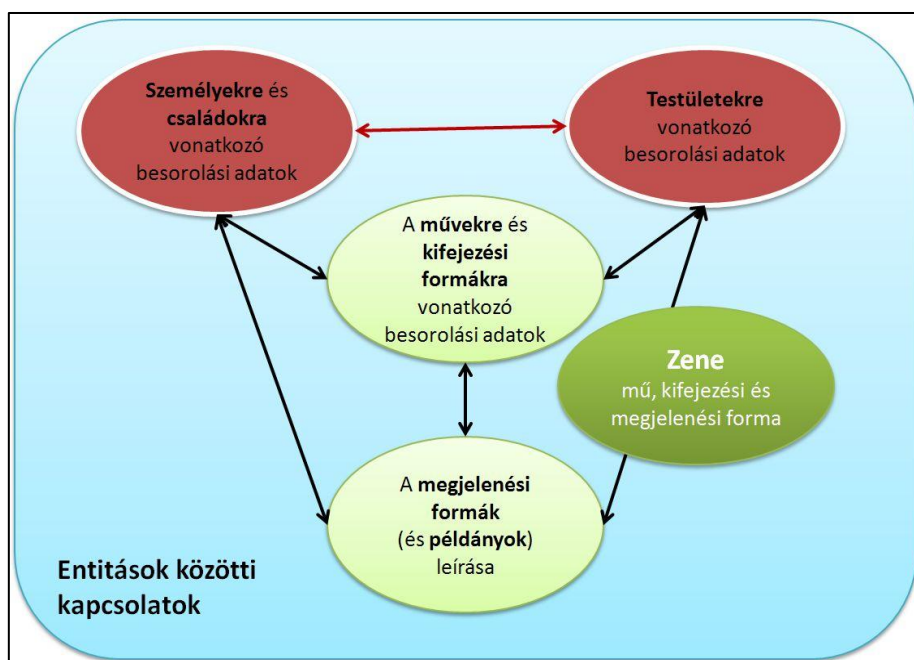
**Személyekre** és **családokra** vonatkozó besorolási adatok

**Testületekre** vonatkozó besorolási adatok

A **művekre** és **kifejezési formákra** vonatkozó besorolási adatok

**Zene**
mű, kifejezési és megjelenési forma

A **megjelenési formák** (és **példányok**) leírása

Entitások közötti kapcsolatok